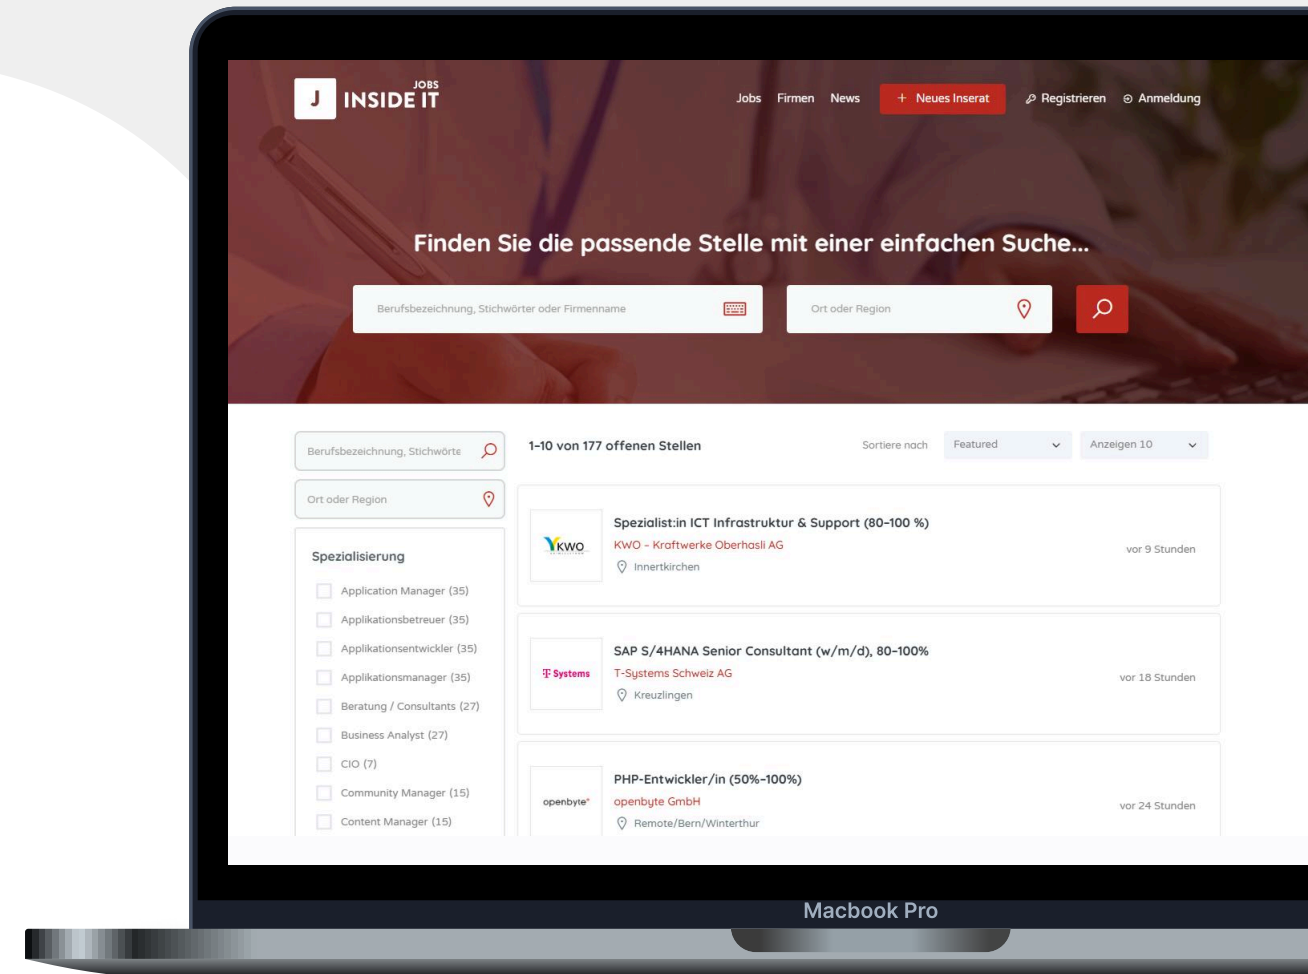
J INSIDE IT JOBS

Jobs Firmen News + Neues Inserat Registrieren Anmeldung

Finden Sie die passende Stelle mit einer einfachen Suche...

Berufsbezeichnung, Stichwörter oder Firmenname

Ort oder Region

Berufsbezeichnung, Stichwörte

Ort oder Region

Spezialisierung

Application Manager (35)
Applikationsbetreuer (35)
Applikationsentwickler (35)
Applikationsmanager (35)
Beratung / Consultants (27)
Business Analyst (27)
CIO (7)
Community Manager (15)
Content Manager (15)

1-10 von 177 offenen Stellen

Sortiere nach Featured Anzeigen 10

KWO

Spezialist:in ICT Infrastruktur & Support (80-100 %)
KWO - Kraftwerke Oberhasli AG
Innertkirchen
vor 9 Stunden

T Systems

SAP S/4HANA Senior Consultant (w/m/d), 80-100%
T-Systems Schweiz AG
Kreuzlingen
vor 18 Stunden

openbyte

PHP-Entwickler/in (50%-100%)
openbyte GmbH
Remote/Bern/Winterthur
vor 24 Stunden

Macbook Pro